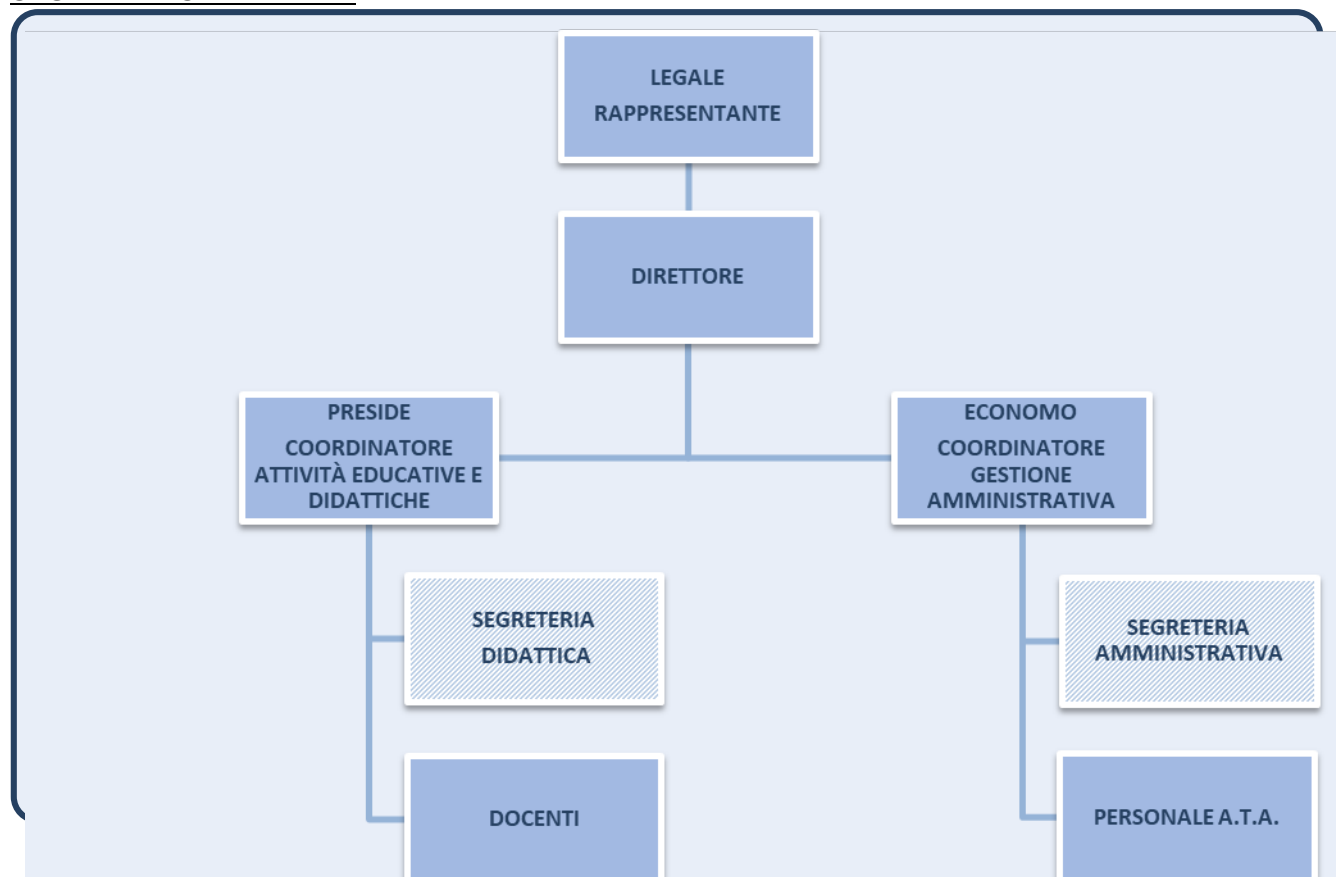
LEGALE
RAPPRESENTANTE

DIRETTORE

PRESIDE
COORDINATORE ATTIVITÀ EDUCATIVE E DIDATTICHE

ECONOMO
COORDINATORE GESTIONE AMMINISTRATIVA

SEGRETERIA
DIDATTICA

SEGRETERIA AMMINISTRATIVA

DOCENTI

PERSONALE A.T.A.